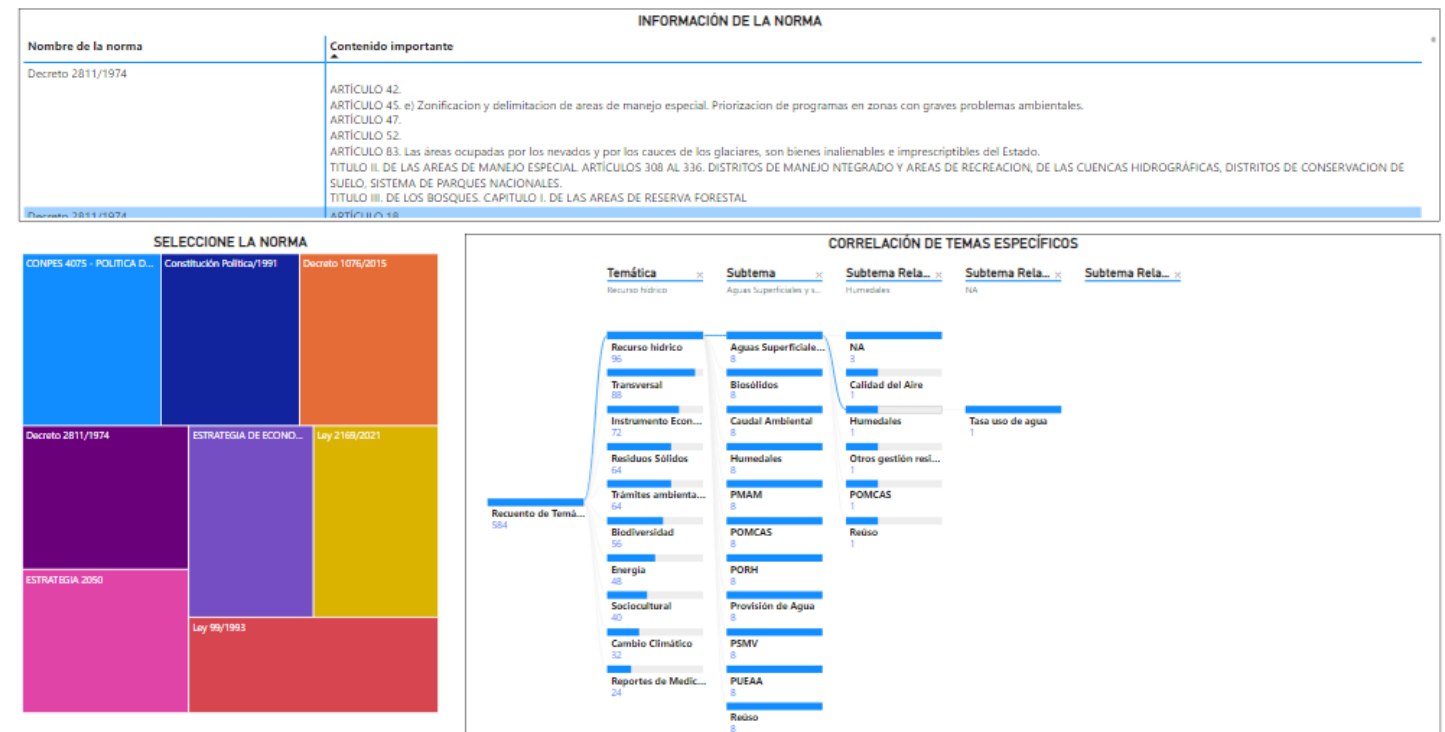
INFORMACIÓN DE LA NORMA

| Nombre de la norma | Contenido importante |
|---|---|
| Decreto 2811/1974 | ARTÍCULO 42. ARTÍCULO 45. e) Zonificacion y delimitacion de areas de manejo especial. Priorizacion de programas en zonas con graves problemas ambientales. ARTÍCULO 47. ARTÍCULO 52. ARTÍCULO 83. Las áreas ocupadas por los nevados y por los cauces de los glaciares, son bienes inalienables e imprescriptibles del Estado. TITULO II. DE LAS AREAS DE MANEJO ESPECIAL. ARTÍCULOS 308 AL 336. DISTRITOS DE MANEJO NTEGRADO Y AREAS DE RECREACION, DE LAS CUENCAS HIDROGRÁFICAS, DISTRITOS DE CONSERVACION DE SUELO, SISTEMA DE PARQUES NACIONALES. TITULO III. DE LOS BOSQUES. CAPITULO I. DE LAS AREAS DE RESERVA FORESTAL |
| Decreto 2811/1974 | ARTÍCULO 18 |

SELECCIONE LA NORMA

CONPES 4075 - POLITICA D...
Constitución Política/1991
Decreto 1076/2015
Decreto 2811/1974
ESTRATEGIA DE ECONO...
Ley 2169/2021
ESTRATEGIA 2050
Ley 99/1993

CORRELACIÓN DE TEMAS ESPECÍFICOS

Temática ×
Recurso hídrico
Subtema ×
Aguas Superficiales y s...
Subtema Rela... ×
Humedales
Subtema Rela... ×
NA
Subtema Rela... ×

Recuento de Temá...
584

Recurso hídrico
96
Transversal
88
Instrumento Econ...
72
Residuos Sólidos
64
Trámites ambienta...
64
Biodiversidad
56
Energía
48
Sociocultural
40
Cambio Climático
32
Reportes de Medic...
24

Aguas Superficiale...
8
Biosólidos
8
Caudal Ambiental
8
Humedales
8
PMAM
8
POMCAS
8
PORH
8
Provisión de Agua
8
PSMV
8
PUEAA
8
Reúso
8

NA
3
Calidad del Aire
1
Humedales
1
Otros gestión resi...
1
POMCAS
1
Reúso
1

Tasa uso de agua
1